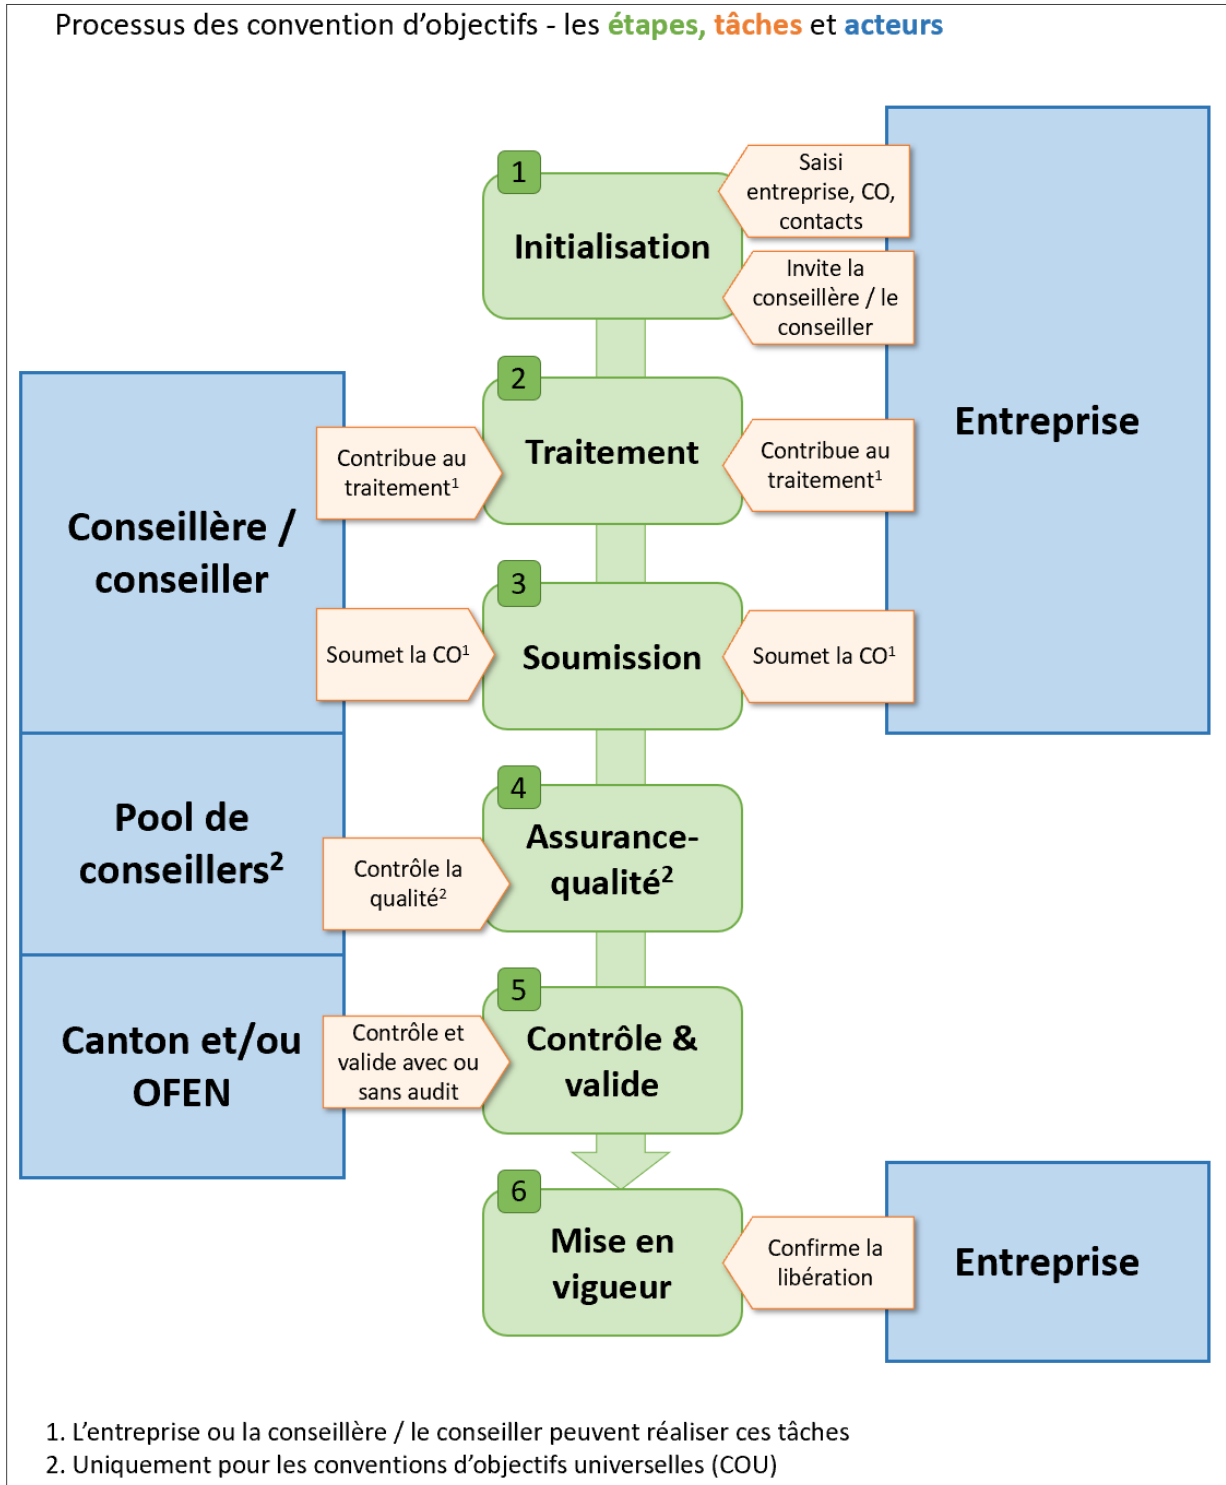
Processus des convention d’objectifs - les étapes, tâches et acteurs

1
Initialisation

Saisi entreprise, CO, contacts

Invite la conseillère / le conseiller

Entreprise

2
Traitement

Contribue au traitement$^1$

Contribue au traitement$^1$

Conseillère / conseiller

3
Soumission

Soumet la CO$^1$

Soumet la CO$^1$

Pool de conseillers$^2$

4
Assurance-qualité$^2$

Contrôle la qualité$^2$

Canton et/ou OFEN

5
Contrôle & valide

Contrôle et valide avec ou sans audit

6
Mise en vigueur

Confirme la libération

Entreprise

1. L’entreprise ou la conseillère / le conseiller peuvent réaliser ces tâches
2. Uniquement pour les conventions d’objectifs universelles (COU)